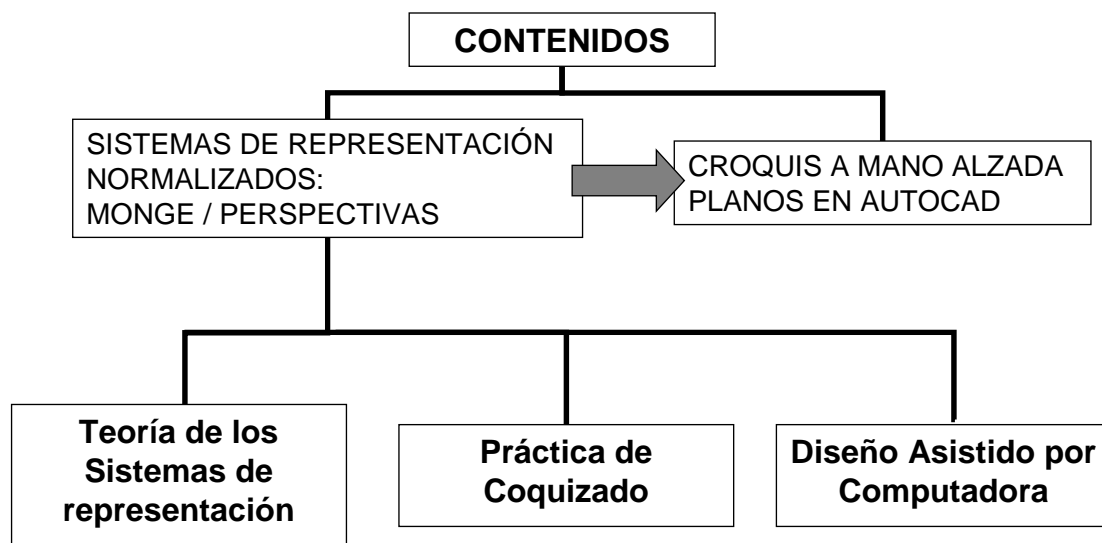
CONTENIDOS

SISTEMAS DE REPRESENTACIÓN NORMALIZADOS: MONGE / PERSPECTIVAS

CROQUIS A MANO ALZADA
PLANOS EN AUTOCAD

Teoría de los Sistemas de representación

Práctica de Coquizado

Diseño Asistido por Computadora